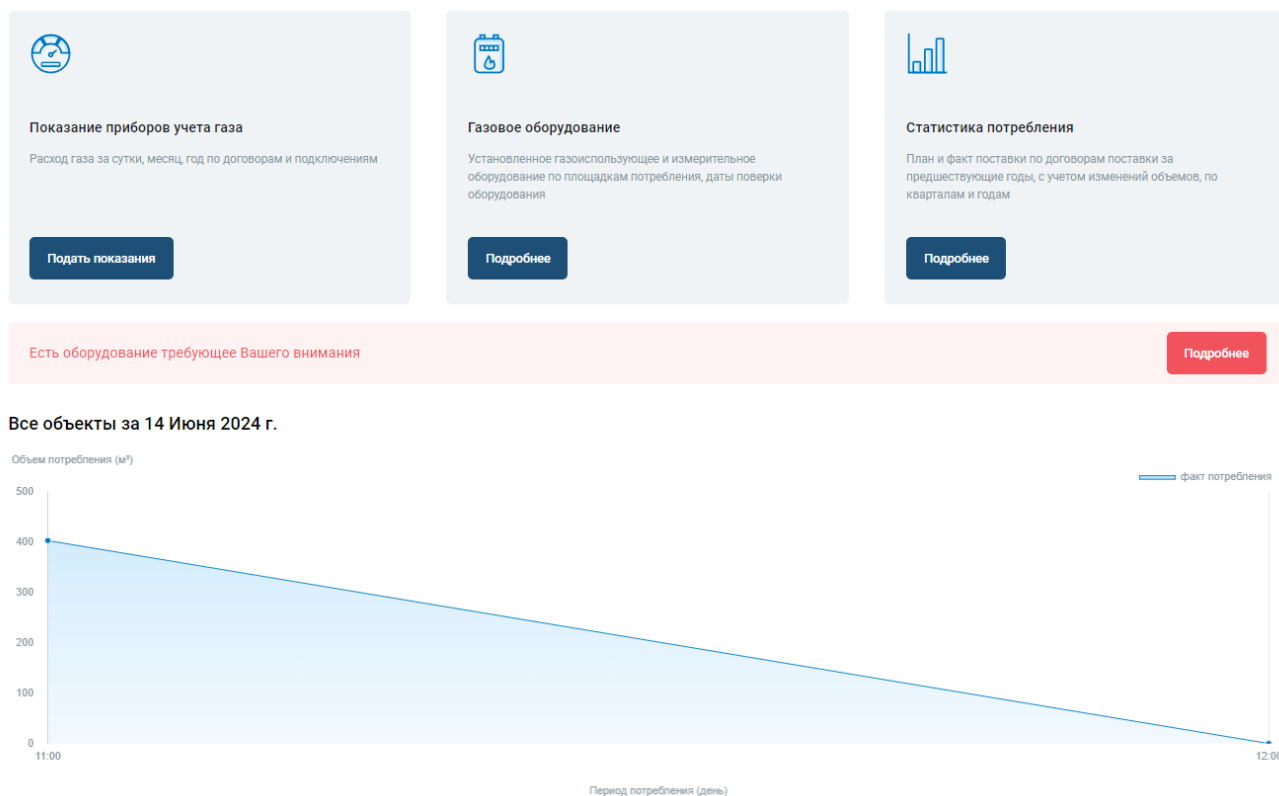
Показание приборов учета газа

Расход газа за сутки, месяц, год по договорам и подключениям

Подать показания

Газовое оборудование

Установленное газоиспользующее и измерительное оборудование по площадкам потребления, даты поверки оборудования

Подробнее

Статистика потребления

План и факт поставки по договорам поставки за предшествующие годы, с учетом изменений объемов, по кварталам и годам

Подробнее

Есть оборудование требующее Вашего внимания

Подробнее

Все объекты за 14 Июня 2024 г.

Объем потребления (м³)

факт потребления

500
400
300
200
100
0

11:00
12:00

Период потребления (день)